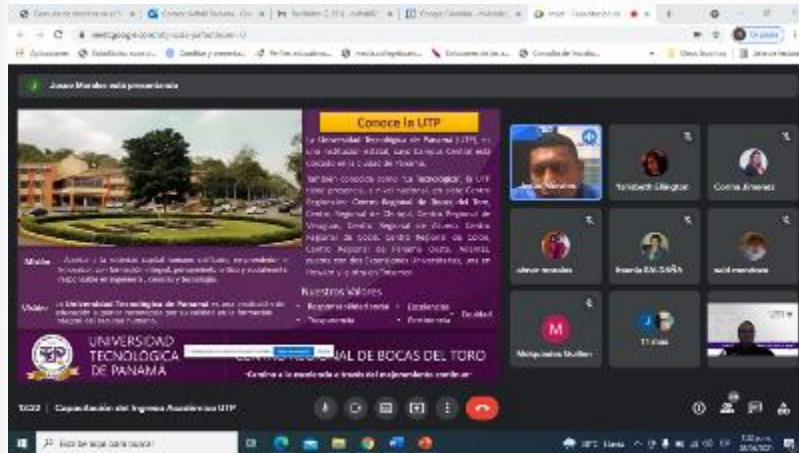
Josue Morales está presentando

Conoce la UTP

La Universidad Tecnológica de Panamá (UTP), es una institución estatal, cuyo Campus Central está ubicado en la ciudad de Panamá.

También conocida como "La Tecnológica", la UTP tiene presencia a nivel nacional en siete Centros Regionales: Centro Regional de Bocas del Toro, Centro Regional de Chiriquí, Centro Regional de Veraguas, Centro Regional de Azuero, Centro Regional de Coclé, Centro Regional de Colón, Centro Regional de Panamá Oeste. Además, cuenta con dos Extensiones Universitarias, una en Howard y otra en Tocumen.

Misión: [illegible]

Visión: La Universidad Tecnológica de Panamá es una institución de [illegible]

Nuestros Valores
Responsabilidad social · Excelencia · Transparencia · Pertinencia · Equidad

UNIVERSIDAD TECNOLÓGICA DE PANAMÁ

CENTRO REGIONAL DE BOCAS DEL TORO

Josue Morales
Yaribeth Ellington
Corina Jimenez
Alexis Morales
Itzania BALDAÑA
Said Mendoza
Marquesina Shuffon
TT Aisa

Capacitación del Ingreso Académico UTP